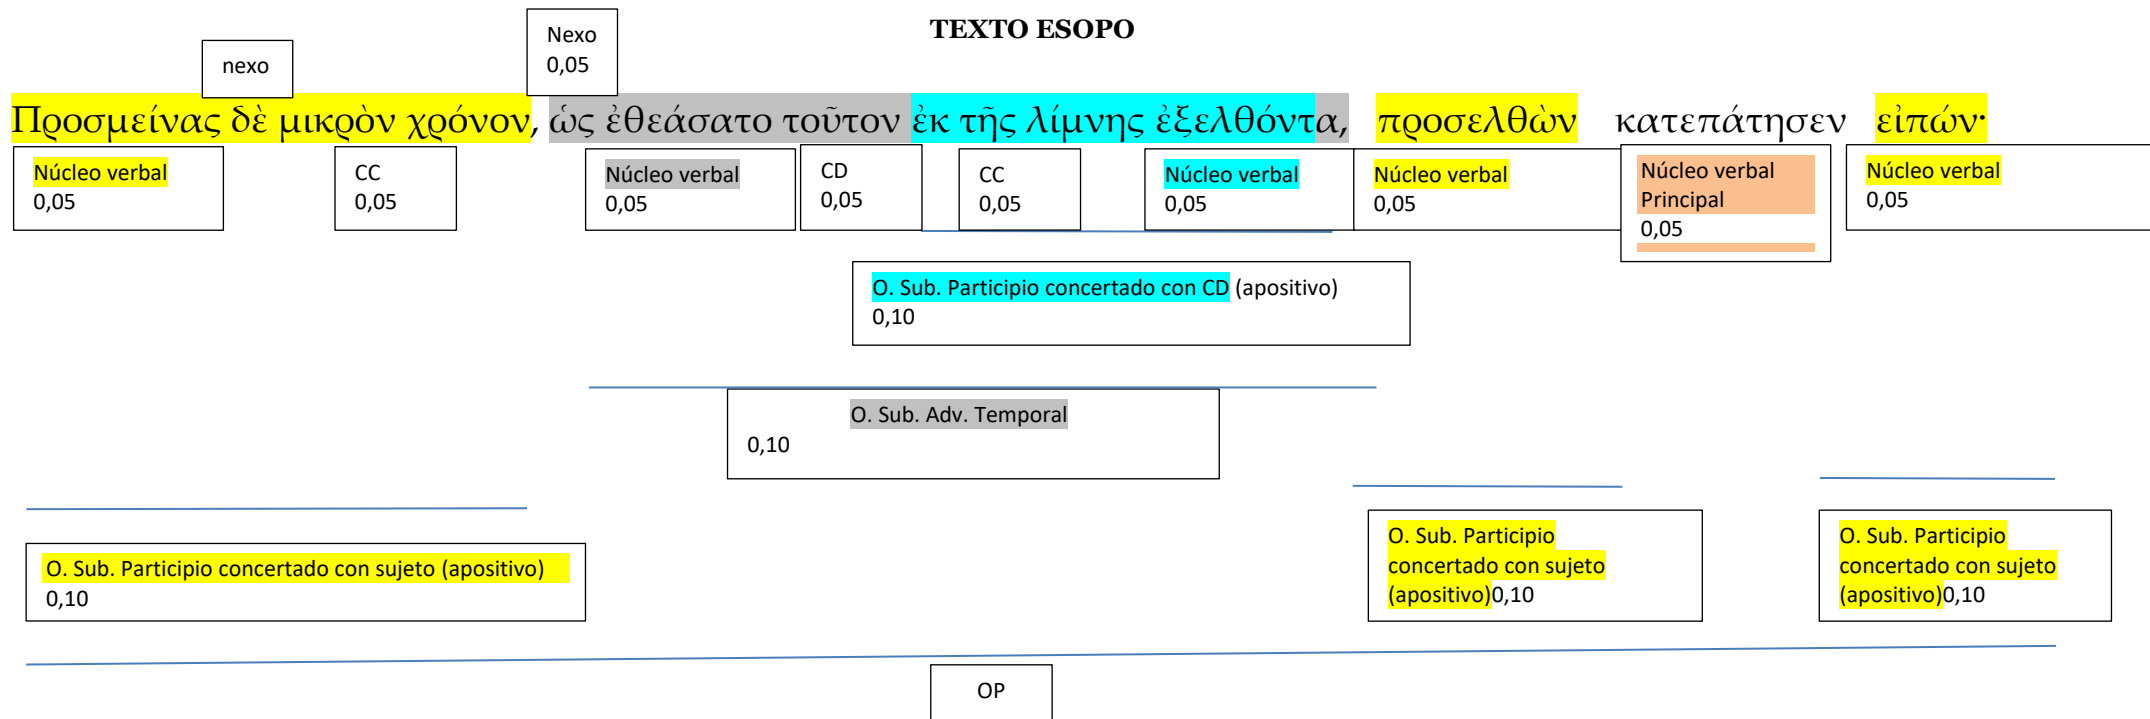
TEXTO ESOPO

nexo

Nexo
0,05

Προσμείνας δὲ μικρὸν χρόνον, ὡς ἐθεάσατο τοῦτον ἐκ τῆς λίμνης ἐξελθόντα, προσελθὼν κατεπάτησεν εἰπών·

Núcleo verbal
0,05

CC
0,05

Núcleo verbal
0,05

CD
0,05

CC
0,05

Núcleo verbal
0,05

Núcleo verbal
0,05

Núcleo verbal Principal
0,05

Núcleo verbal
0,05

O. Sub. Participio concertado con CD (apositivo)
0,10

O. Sub. Adv. Temporal
0,10

O. Sub. Participio concertado con sujeto (apositivo)
0,10

O. Sub. Participio concertado con sujeto (apositivo)0,10

O. Sub. Participio concertado con sujeto (apositivo)0,10

OP